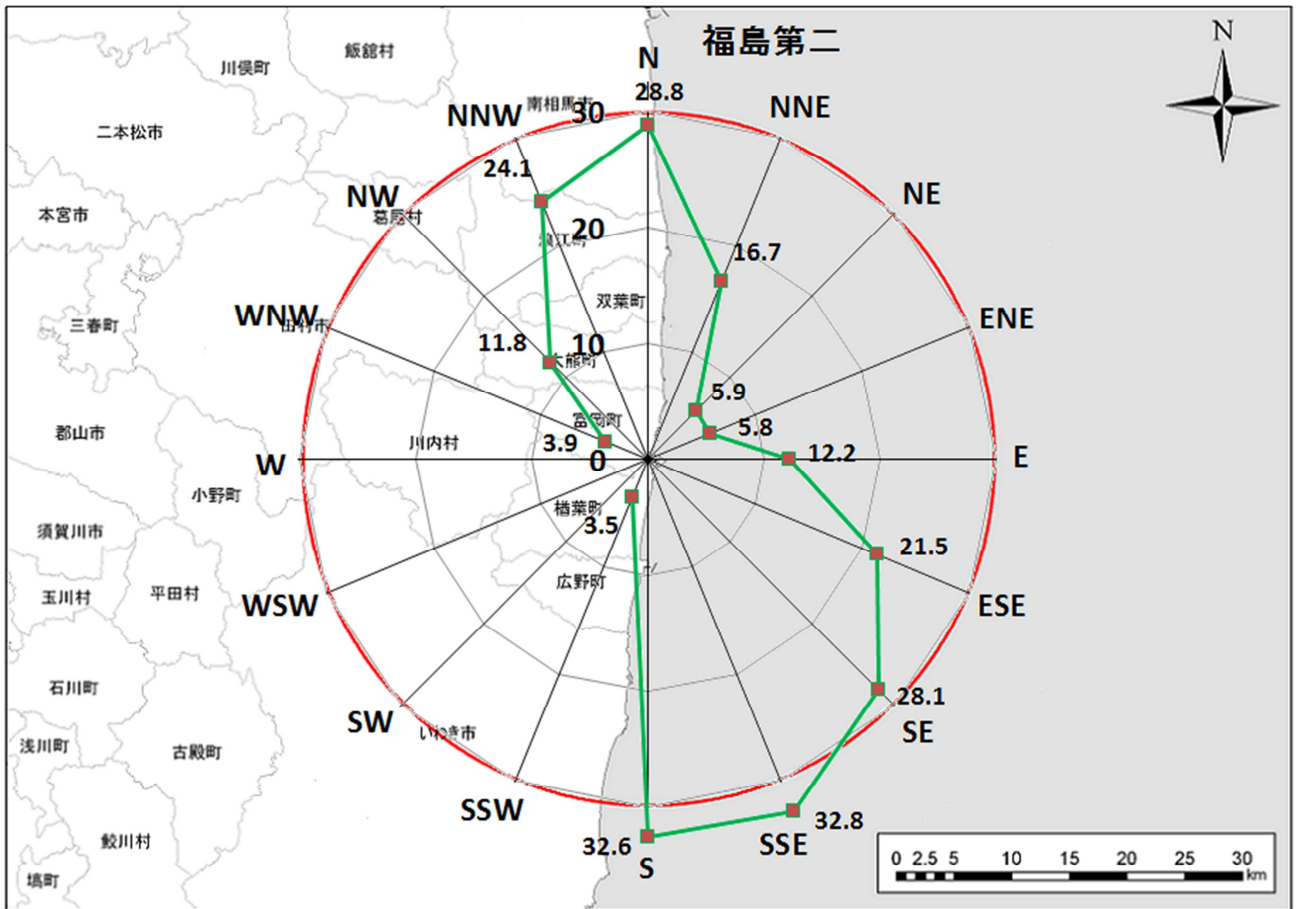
福島第二

N

川俣町
飯舘村
南相馬市
二本松市
本宮市
葛尾村
浪江町
双葉町
三春町
田村市
大熊町
富岡町
郡山市
川内村
小野町
楢葉町
須賀川市
平田村
広野町
玉川村
石川町
いわき市
浅川町
古殿町
鮫川村
塙町

N
28.8
30
NNE
NNW
24.1
NE
NW
20
16.7
ENE
WNW
10
11.8
5.9
5.8
3.9
0
W
E
12.2
3.5
21.5
WSW
ESE
SW
28.1
SE
SSW
32.8
SSE
32.6
S

0 2.5 5 10 15 20 25 30
km